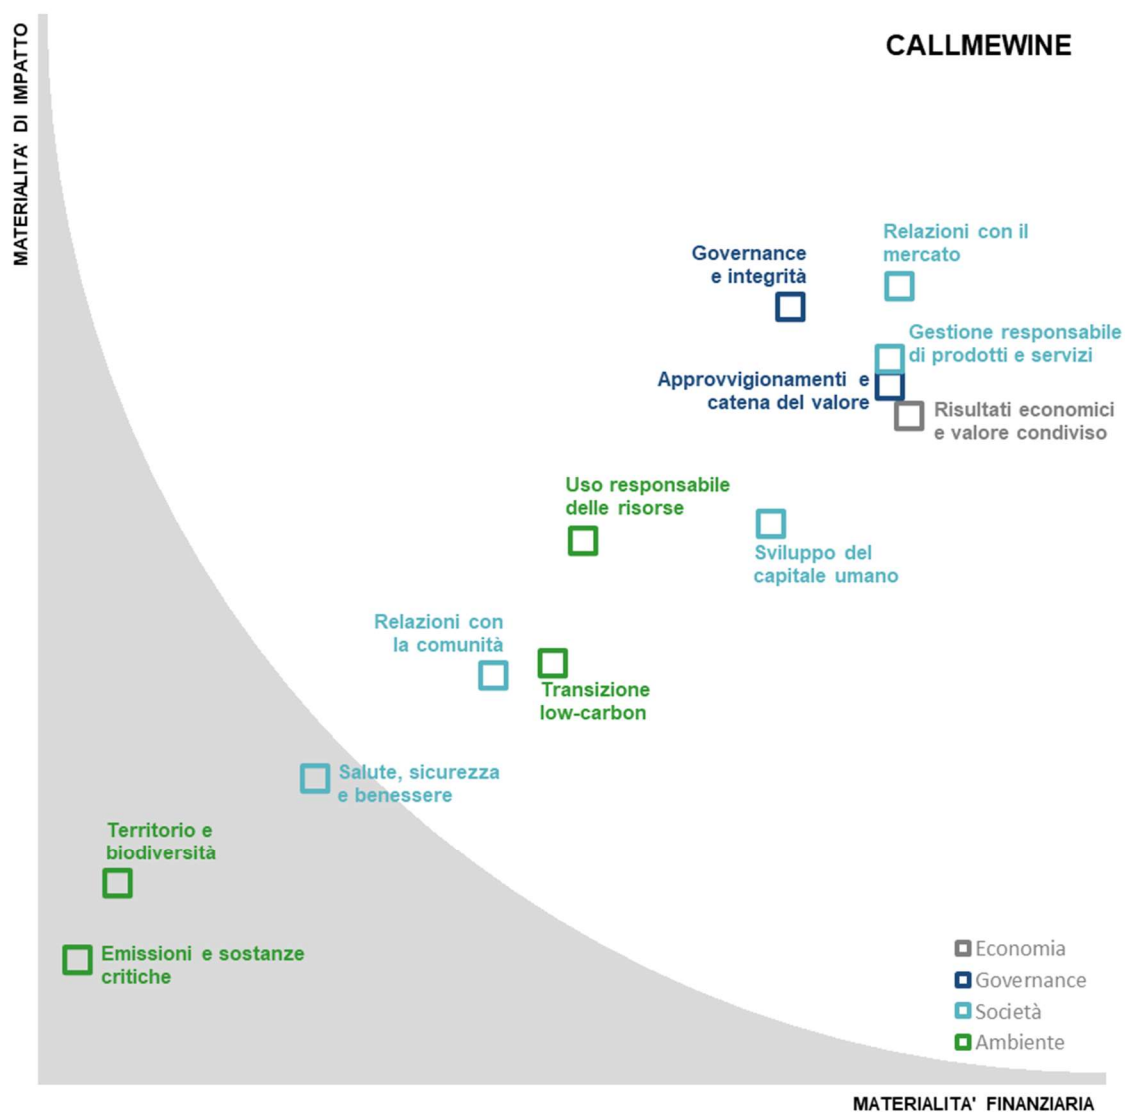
MATERIALITA' DI IMPATTO

CALLMEWINE

Relazioni con il mercato

Governance e integrità

Gestione responsabile di prodotti e servizi

Approvvigionamenti e catena del valore

Risultati economici e valore condiviso

Uso responsabile delle risorse

Sviluppo del capitale umano

Relazioni con la comunità

Transizione low-carbon

Salute, sicurezza e benessere

Territorio e biodiversità

Emissioni e sostanze critiche

Economia
Governance
Società
Ambiente

MATERIALITA' FINANZIARIA